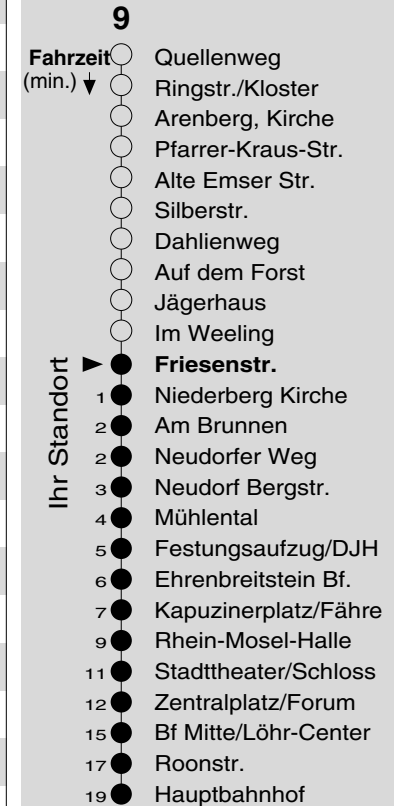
9

Fahrzeit (min.)

Quellenweg
Ringstr./Kloster
Arenberg, Kirche
Pfarrer-Kraus-Str.
Alte Emser Str.
Silberstr.
Dahlienweg
Auf dem Forst
Jägerhaus
Im Weeling

Ihr Standort

Friesenstr.
1 Niederberg Kirche
2 Am Brunnen
2 Neudorfer Weg
3 Neudorf Bergstr.
4 Mühlental
5 Festungsaufzug/DJH
6 Ehrenbreitstein Bf.
7 Kapuzinerplatz/Fähre
9 Rhein-Mosel-Halle
11 Stadttheater/Schloss
12 Zentralplatz/Forum
15 Bf Mitte/Löhr-Center
17 Roonstr.
19 Hauptbahnhof